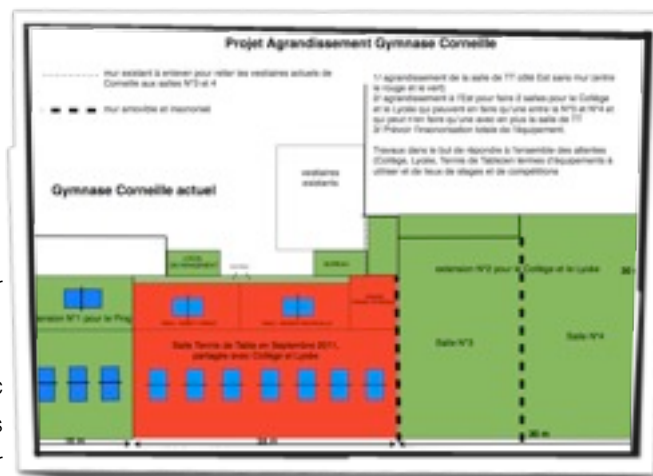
Projet Agrandissement Gymnase Corneille

Mur existant à enlever pour relier les vestiaires actuels de Corneille aux salles N°3 et 4

Mur amovible et insonorisé

1/ agrandissement de la salle de TT côté Est sans mur (entre le rouge et le vert)
2/ agrandissement à l'Est pour faire 2 salles pour le Collège et le Lycée qui peuvent en faire qu'une entre la N°3 et N°4 et qui peut n'en faire qu'une avec en plus la salle de TT
3/ Prévoir l'insonorisation totale de l'équipement.

Travaux dans le but de répondre à l'ensemble des attentes (Collège, Lycée, Tennis de Table)en termes d'équipements à utiliser et de lieux de stages et de compétitions

Gymnase Corneille actuel

vestiaires existants

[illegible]

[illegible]

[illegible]

extension N°2 pour le Collège et le Lycée

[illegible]

extension N°1 pour le Ping

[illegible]

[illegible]

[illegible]

Salle Tennis de Table en Septembre 2011, partagée avec Collège et Lycée

Salle N°3

Salle N°4

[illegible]

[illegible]

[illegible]